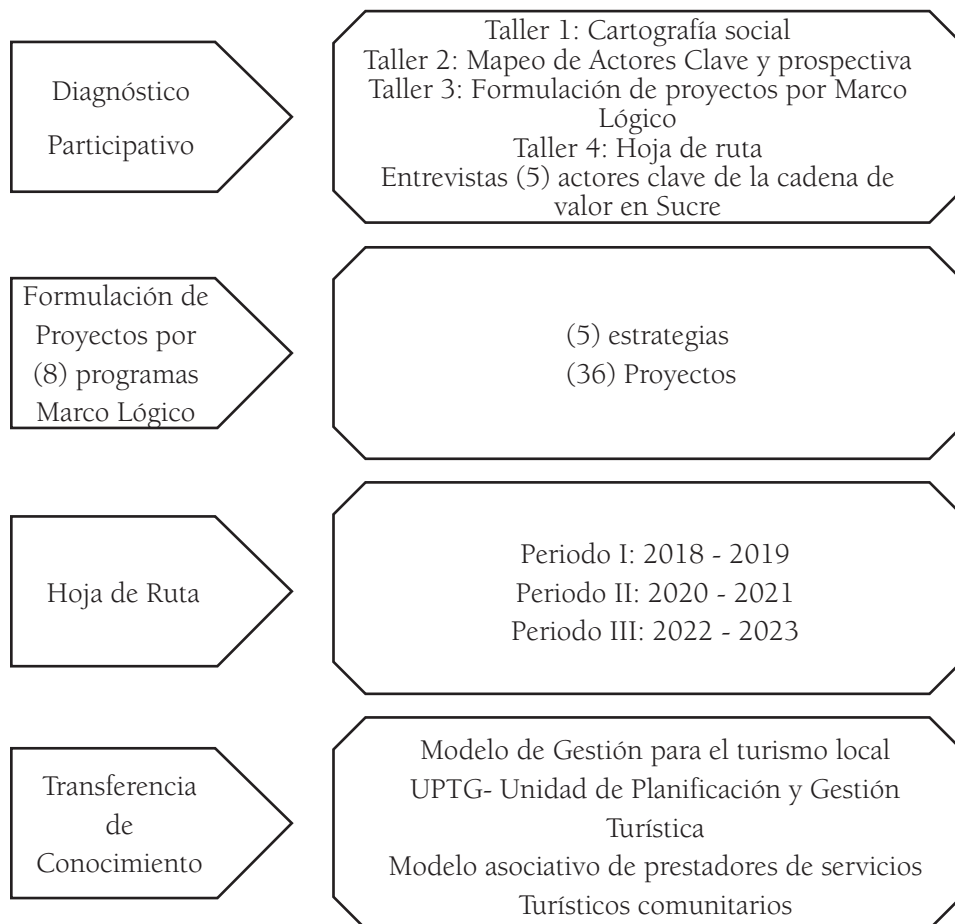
Diagnóstico Participativo

Taller 1: Cartografía social
Taller 2: Mapeo de Actores Clave y prospectiva
Taller 3: Formulación de proyectos por Marco Lógico
Taller 4: Hoja de ruta
Entrevistas (5) actores clave de la cadena de valor en Sucre

Formulación de Proyectos por (8) programas Marco Lógico

(5) estrategias
(36) Proyectos

Hoja de Ruta

Periodo I: 2018 - 2019
Periodo II: 2020 - 2021
Periodo III: 2022 - 2023

Transferencia de Conocimiento

Modelo de Gestión para el turismo local
UPTG- Unidad de Planificación y Gestión Turística
Modelo asociativo de prestadores de servicios Turísticos comunitarios